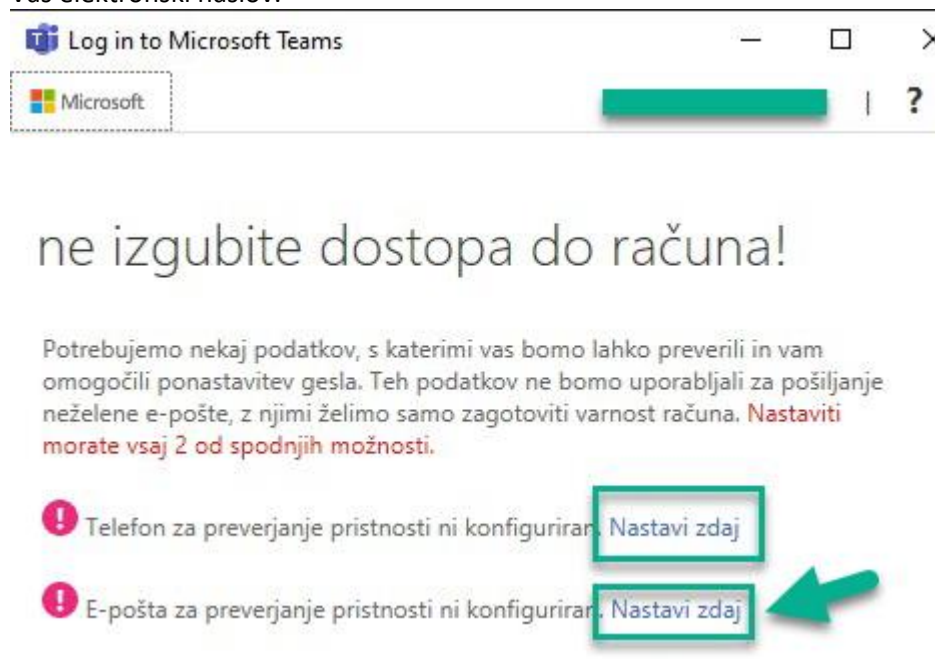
Log in to Microsoft Teams

Microsoft

?

ne izgubite dostopa do računa!

Potrebujemo nekaj podatkov, s katerimi vas bomo lahko preverili in vam omogočili ponastavitev gesla. Teh podatkov ne bomo uporabljali za pošiljanje neželene e-pošte, z njimi želimo samo zagotoviti varnost računa. Nastaviti morate vsaj 2 od spodnjih možnosti.

Telefon za preverjanje pristnosti ni konfiguriran. Nastavi zdaj

E-pošta za preverjanje pristnosti ni konfiguriran. Nastavi zdaj